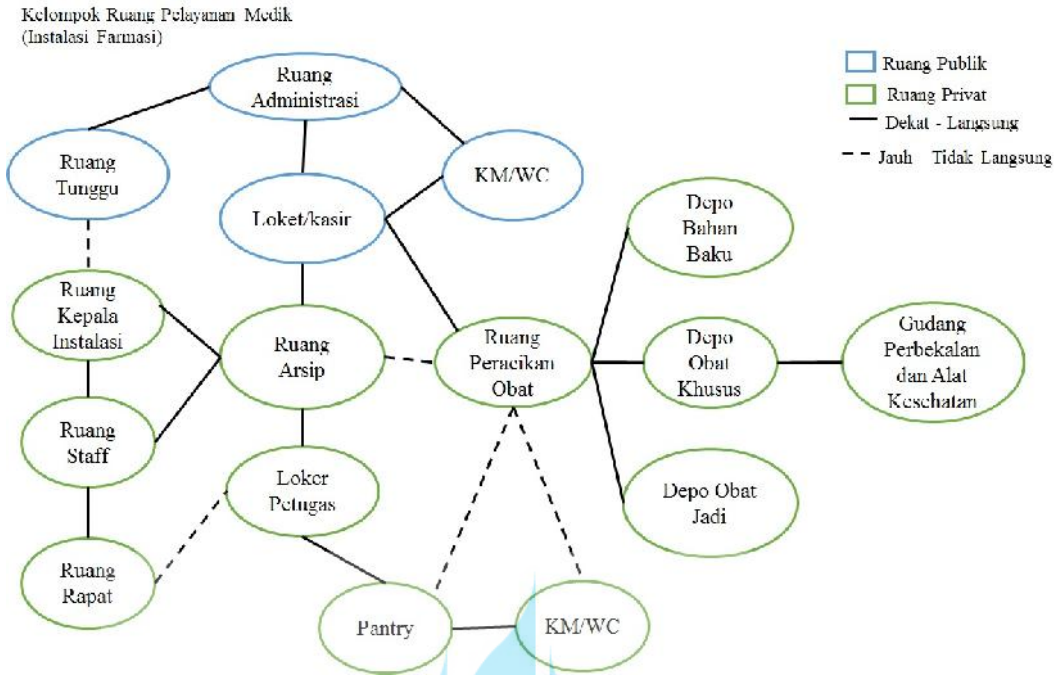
Kelompok Ruang Pelayanan Medik
(Instalasi Farmasi)

Ruang Publik
Ruang Privat
Dekat - Langsung
Jauh Tidak Langsung

Ruang Administrasi

Ruang Tunggu

KM/WC

Loket/kasir

Depo Bahan Baku

Ruang Kepala Instalasi

Ruang Arsip

Ruang Peracikan Obat

Depo Obat Khusus

Gudang Perbekalan dan Alat Kesehatan

Ruang Staff

Loker Petugas

Depo Obat Jadi

Ruang Rapat

Pantry

KM/WC